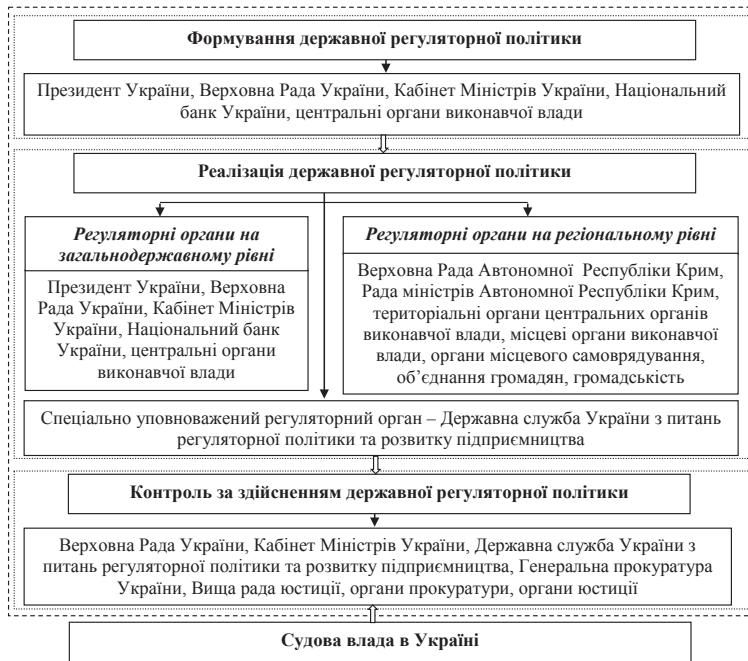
Формування державної регуляторної політики

Президент України, Верховна Рада України, Кабінет Міністрів України, Національний банк України, центральні органи виконавчої влади

Реалізація державної регуляторної політики

Регуляторні органи на загальнодержавному рівні

Президент України, Верховна Рада України, Кабінет Міністрів України, Національний банк України, центральні органи виконавчої влади

Регуляторні органи на регіональному рівні

Верховна Рада Автономної Республіки Крим, Рада міністрів Автономної Республіки Крим, територіальні органи центральних органів виконавчої влади, місцеві органи виконавчої влади, органи місцевого самоврядування, об'єднання громадян, громадськість

Спеціально уповноважений регуляторний орган – Державна служба України з питань регуляторної політики та розвитку підприємництва

Контроль за здійсненням державної регуляторної політики

Верховна Рада України, Кабінет Міністрів України, Державна служба України з питань регуляторної політики та розвитку підприємництва, Генеральна прокуратура України, Вища рада юстиції, органи прокуратури, органи юстиції

Судова влада в Україні